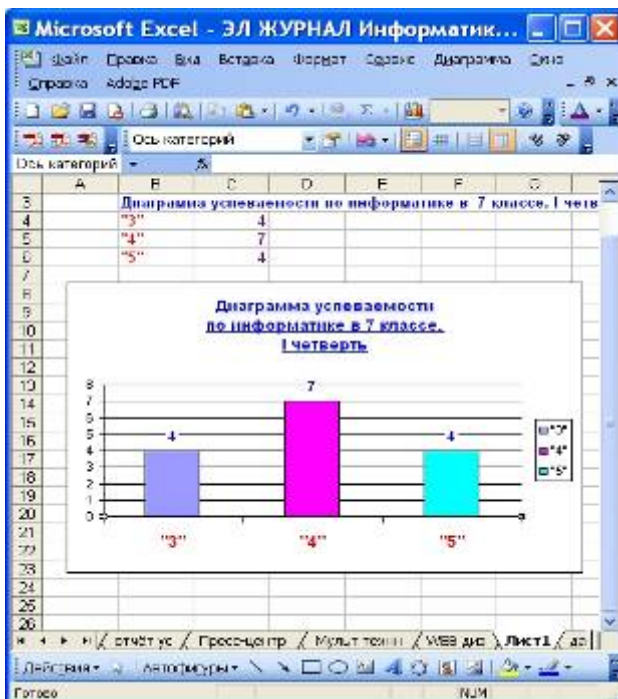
Microsoft Excel - ЭЛ ЖУРНАЛ Информатик...

Файл Правка Вид Вставка Формат Сервис Диаграмма Окно
Справка Adobe PDF

Ось категорий

Ось категорий

| | A | B | C | D | E | F | G |
|---|---|---|---|---|---|---|---|
| 3 | | Диаграмма успеваемости по информатике в 7 классе, I четв | | | | | |
| 4 | | "3" | 4 | | | | |
| 5 | | "4" | 7 | | | | |
| 6 | | "5" | 4 | | | | |

Диаграмма успеваемости
по информатике в 7 классе,
I четверть

8
7
6
5
4
3
2
1
0

4 7 4

"3" "4" "5"

"3"
"4"
"5"

отчёт ус / Пресс-центр / Мульт техн / WEB диз / Лист1 / ap

Действия • Автофигуры •

Готово NUM